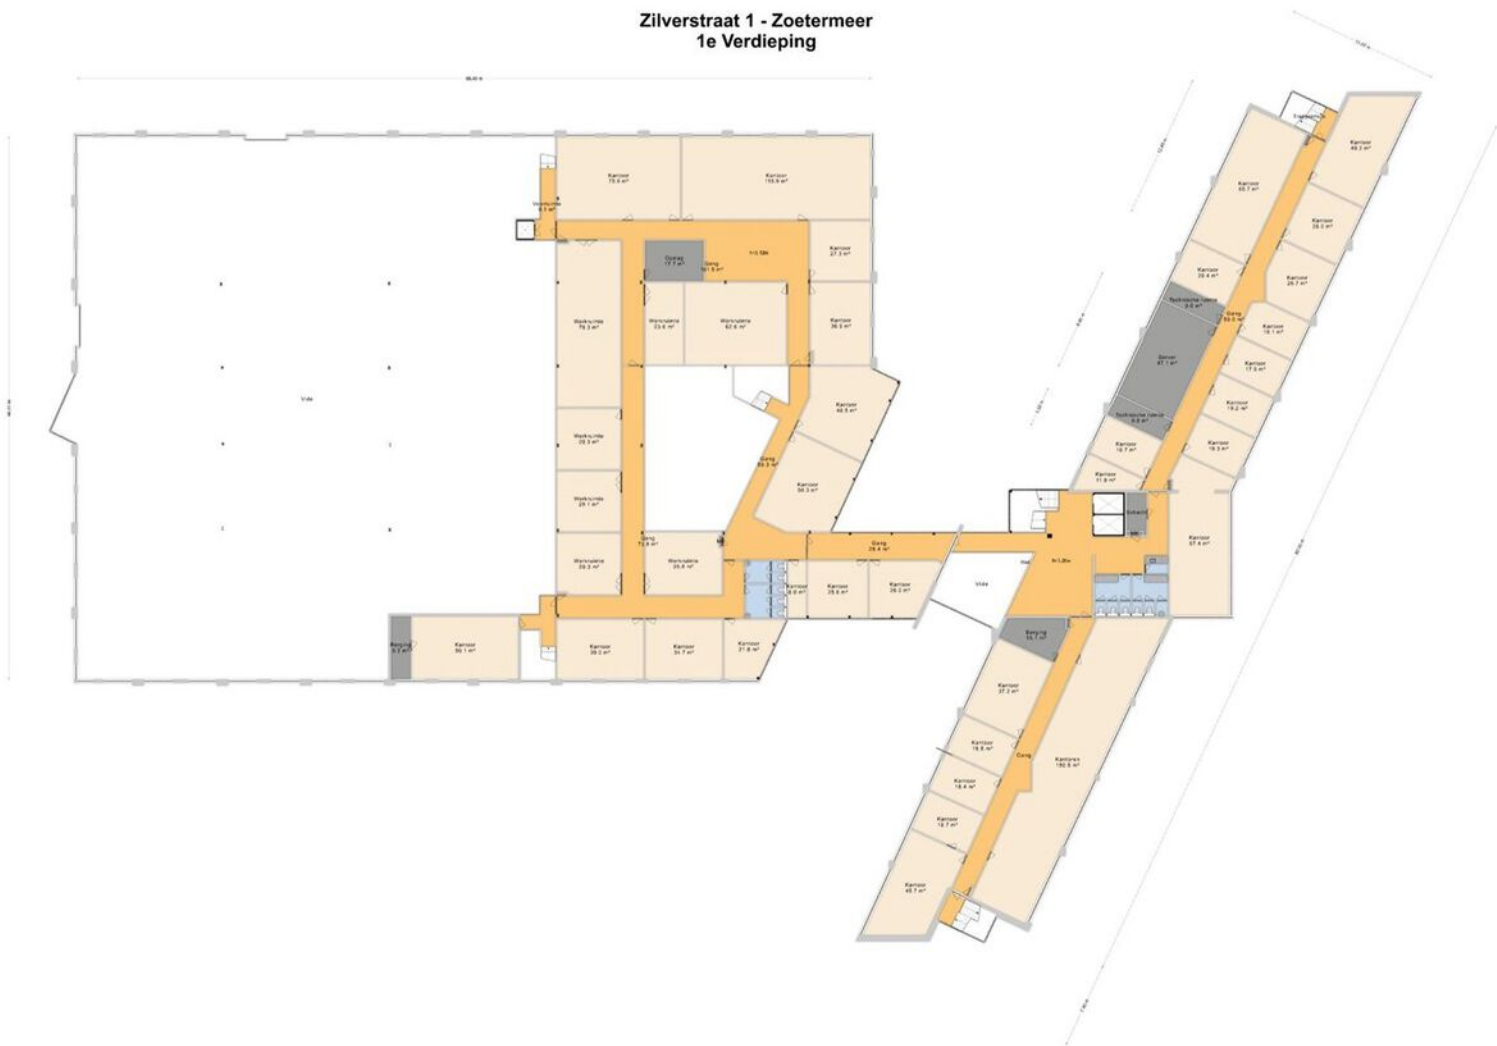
Zilverstraat 1 - Zoetermeer
1e Verdieping

Kantoor
73.6 m²

Kantoor
115.9 m²

Opslag
17.7 m²

Gang
161.9 m²

Kantoor
27.3 m²

Werkruimte
79.3 m²

Werkruimte
23.6 m²

Werkruimte
62.6 m²

Kantoor
36.0 m²

Vide

Kantoor
46.5 m²

Werkruimte
28.3 m²

Gang
89.3 m²

Kantoor
56.3 m²

Werkruimte
29.1 m²

Werkruimte
39.3 m²

Gang
73.8 m²

Werkruimte
20.8 m²

Gang
29.4 m²

Kantoor
8.0 m²

Kantoor
25.6 m²

Kantoor
26.2 m²

Vide

Berging
3.3 m²

Kantoor
56.1 m²

Kantoor
39.3 m²

Kantoor
31.7 m²

Kantoor
21.6 m²

Kantoor
49.3 m²

Kantoor
65.7 m²

Kantoor
28.0 m²

Kantoor
29.4 m²

Kantoor
28.7 m²

Technische ruimte
8.0 m²

Gang
153.5 m²

Kantoor
19.1 m²

Server
47.1 m²

Kantoor
17.0 m²

Kantoor
19.2 m²

Technische ruimte
8.8 m²

Kantoor
16.7 m²

Kantoor
19.3 m²

Kantoor
11.8 m²

Kantoor
57.4 m²

Berging
10.7 m²

Kantoor
37.2 m²

Kantoor
19.8 m²

Gang

Kantoren
150.8 m²

Kantoor
18.4 m²

Kantoor
18.7 m²

Kantoor
46.7 m²